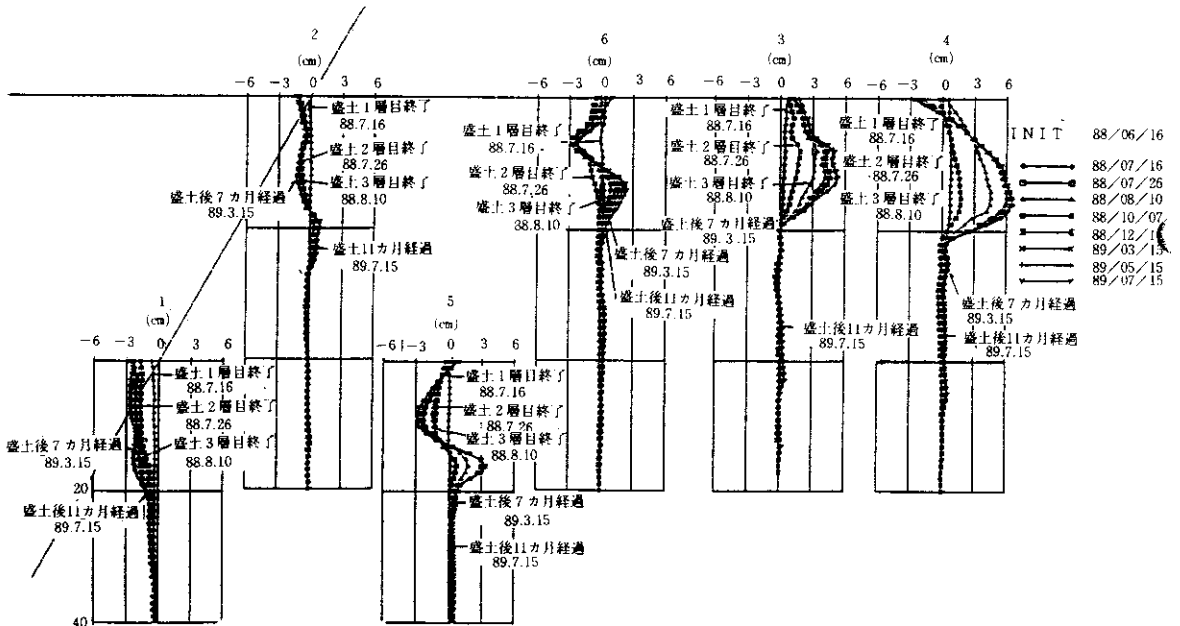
2
(cm)
−6 −3 0 3 6
盛土１層目終了
88.7.16
盛土２層目終了
88.7.26
盛土３層目終了
88.8.10
盛土後７カ月経過
89.3.15
盛土後11カ月経過
89.7.15

6
(cm)
−6 −3 0 3 6
盛土１層目終了
88.7.16
盛土２層目終了
88.7.26
盛土３層目終了
88.8.10
盛土後７カ月経過
89.3.15
盛土後11カ月経過
89.7.15

3
(cm)
−6 −3 0 3 6
盛土１層目終了
88.7.16
盛土２層目終了
88.7.26
盛土３層目終了
88.8.10
盛土後７カ月経過
89.3.15
盛土後11カ月経過
89.7.15

4
(cm)
−6 −3 0 3 6
盛土１層目終了
88.7.16
盛土２層目終了
88.7.26
盛土３層目終了
88.8.10
盛土後７カ月経過
89.3.15
盛土後11カ月経過
89.7.15

INIT 88/06/16
88/07/16
88/07/26
88/08/10
88/10/07
88/12/1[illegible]
89/03/1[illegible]
89/05/15
89/07/15

1
(cm)
−6 −3 0 3 6
盛土１層目終了
88.7.16
盛土２層目終了
88.7.26
盛土後７カ月経過
89.3.15
盛土３層目終了
88.8.10
20
盛土後11カ月経過
89.7.15
40

5
(cm)
−6 −3 0 3 6
盛土１層目終了
88.7.16
盛土２層目終了
88.7.26
盛土３層目終了
88.8.10
盛土後７カ月経過
89.3.15
盛土後11カ月経過
89.7.15